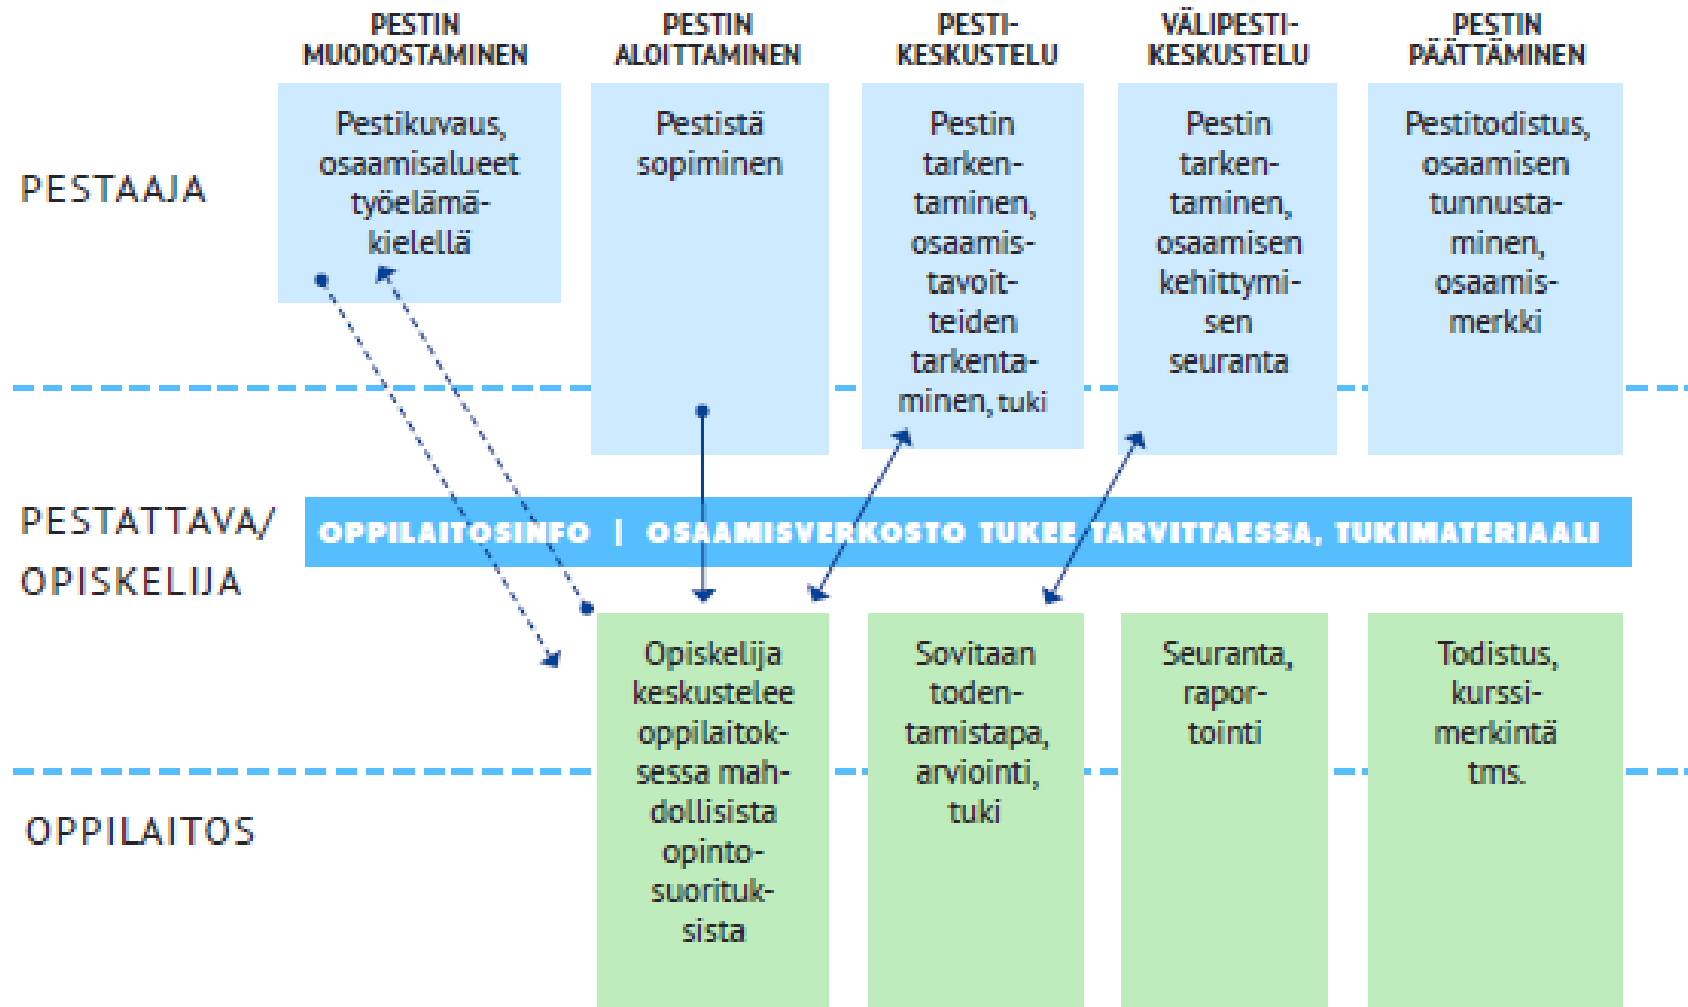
PESTIN MUODOSTAMINEN

PESTIN ALOITTAMINEN

PESTI-KESKUSTELU

VÄLIPESTI-KESKUSTELU

PESTIN PÄÄTTÄMINEN

PESTAAJA

Pestikuvaus, osaamisalueet työelämäkielellä

Pestistä sopiminen

Pestin tarkentaminen, osaamistavoitteiden tarkentaminen, tuki

Pestin tarkentaminen, osaamisen kehittymisen seuranta

Pestitodistus, osaamisen tunnustaminen, osaamismerkki

PESTATTAVA/ OPISKELIJA

OPPILAITOSINFO | OSAAMISVERKOSTO TUKEE TARVITTAESSA, TUKIMATERIAALI

OPPILAITOS

Opiskelija keskustelee oppilaitoksessa mahdollisista opintosuorituksista

Sovitaan todentamistapa, arviointi, tuki

Seuranta, raportointi

Todistus, kurssimerkintä tms.